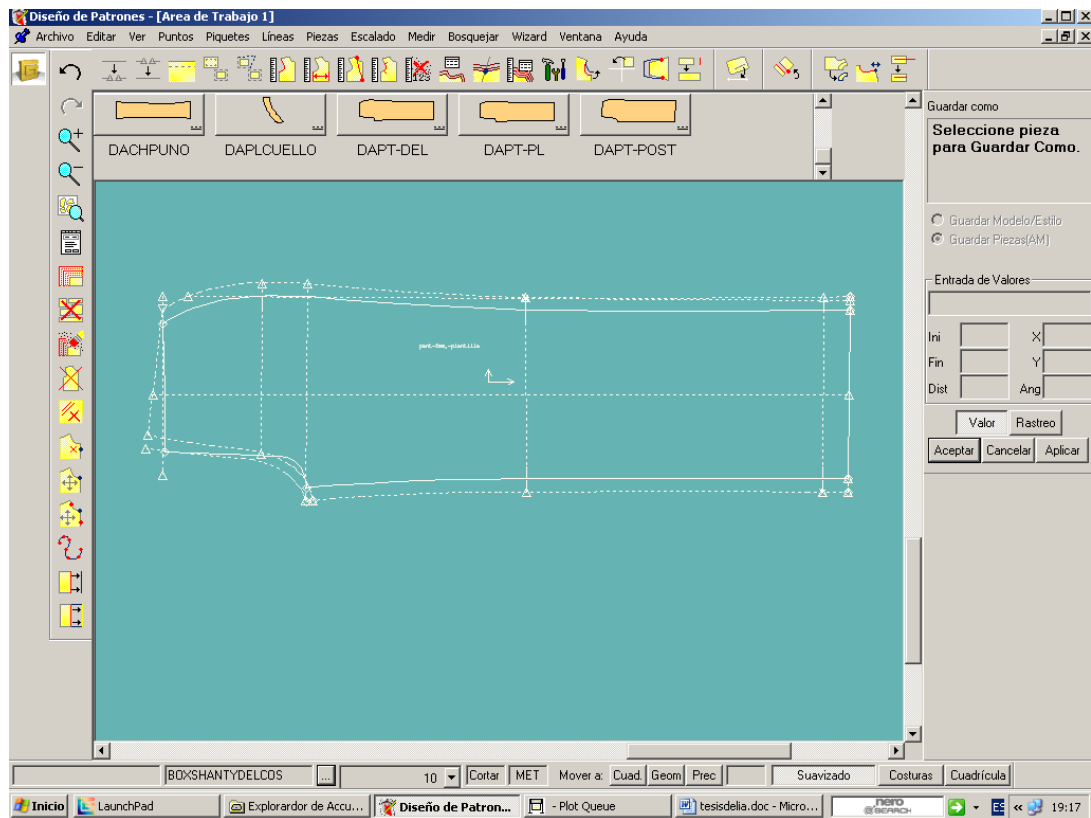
Diseño de Patrones - [Area de Trabajo 1]

Archivo Editar Ver Puntos Piquetes Líneas Piezas Escalado Medir Bosquejar Wizard Ventana Ayuda

DACHPUNO DAPLCUELLO DAPT-DEL DAPT-PL DAPT-POST

Guardar como

Seleccione pieza para Guardar Como.

Guardar Modelo/Estilo
Guardar Piezas(AM)

Entrada de Valores

Ini X
Fin Y
Dist Ang

Valor Rastreo

Aceptar Cancelar Aplicar

pant-6mm,-plantilla

BOXSHANTYDELCOS ... 10 Cortar MET Mover a: Cuad. Geom Prec Suavizado Costuras Cuadrícula

Inicio LaunchPad Explorardor de Accu... Diseño de Patron... - Plot Queue tesisdelia.doc - Micro... nero SEARCH ES « 19:17